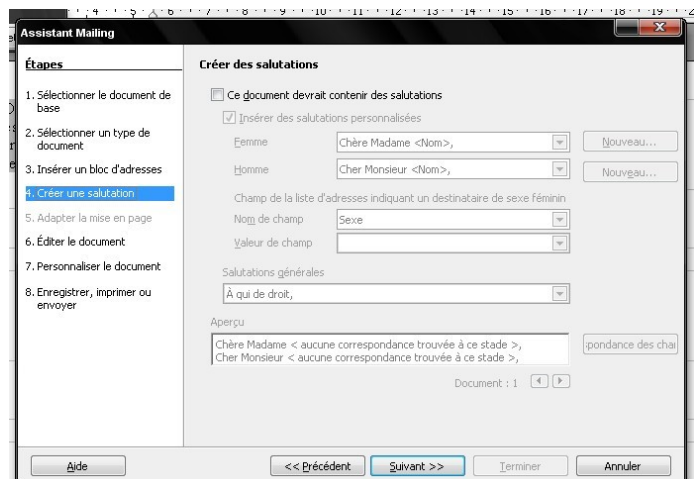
4 · 5 · 6 · 7 · 8 · 9 · 10 · 11 · 12 · 13 · 14 · 15 · 16 · 17 · 18 · 19

Assistant Mailing

Étapes

1. Sélectionner le document de base
2. Sélectionner un type de document
3. Insérer un bloc d'adresses
4. Créer une salutation
5. Adapter la mise en page
6. Éditer le document
7. Personnaliser le document
8. Enregistrer, imprimer ou envoyer

Créer des salutations

Ce document devrait contenir des salutations

Insérer des salutations personnalisées

Femme Chère Madame <Nom>, Nouveau...

Homme Cher Monsieur <Nom>, Nouveau...

Champ de la liste d'adresses indiquant un destinataire de sexe féminin

Nom de champ Sexe

Valeur de champ

Salutations générales

À qui de droit,

Aperçu

Chère Madame < aucune correspondance trouvée à ce stade >,
Cher Monsieur < aucune correspondance trouvée à ce stade >,

spondance des cha

Document : 1

Aide

<< Précédent

Suivant >>

Terminer

Annuler